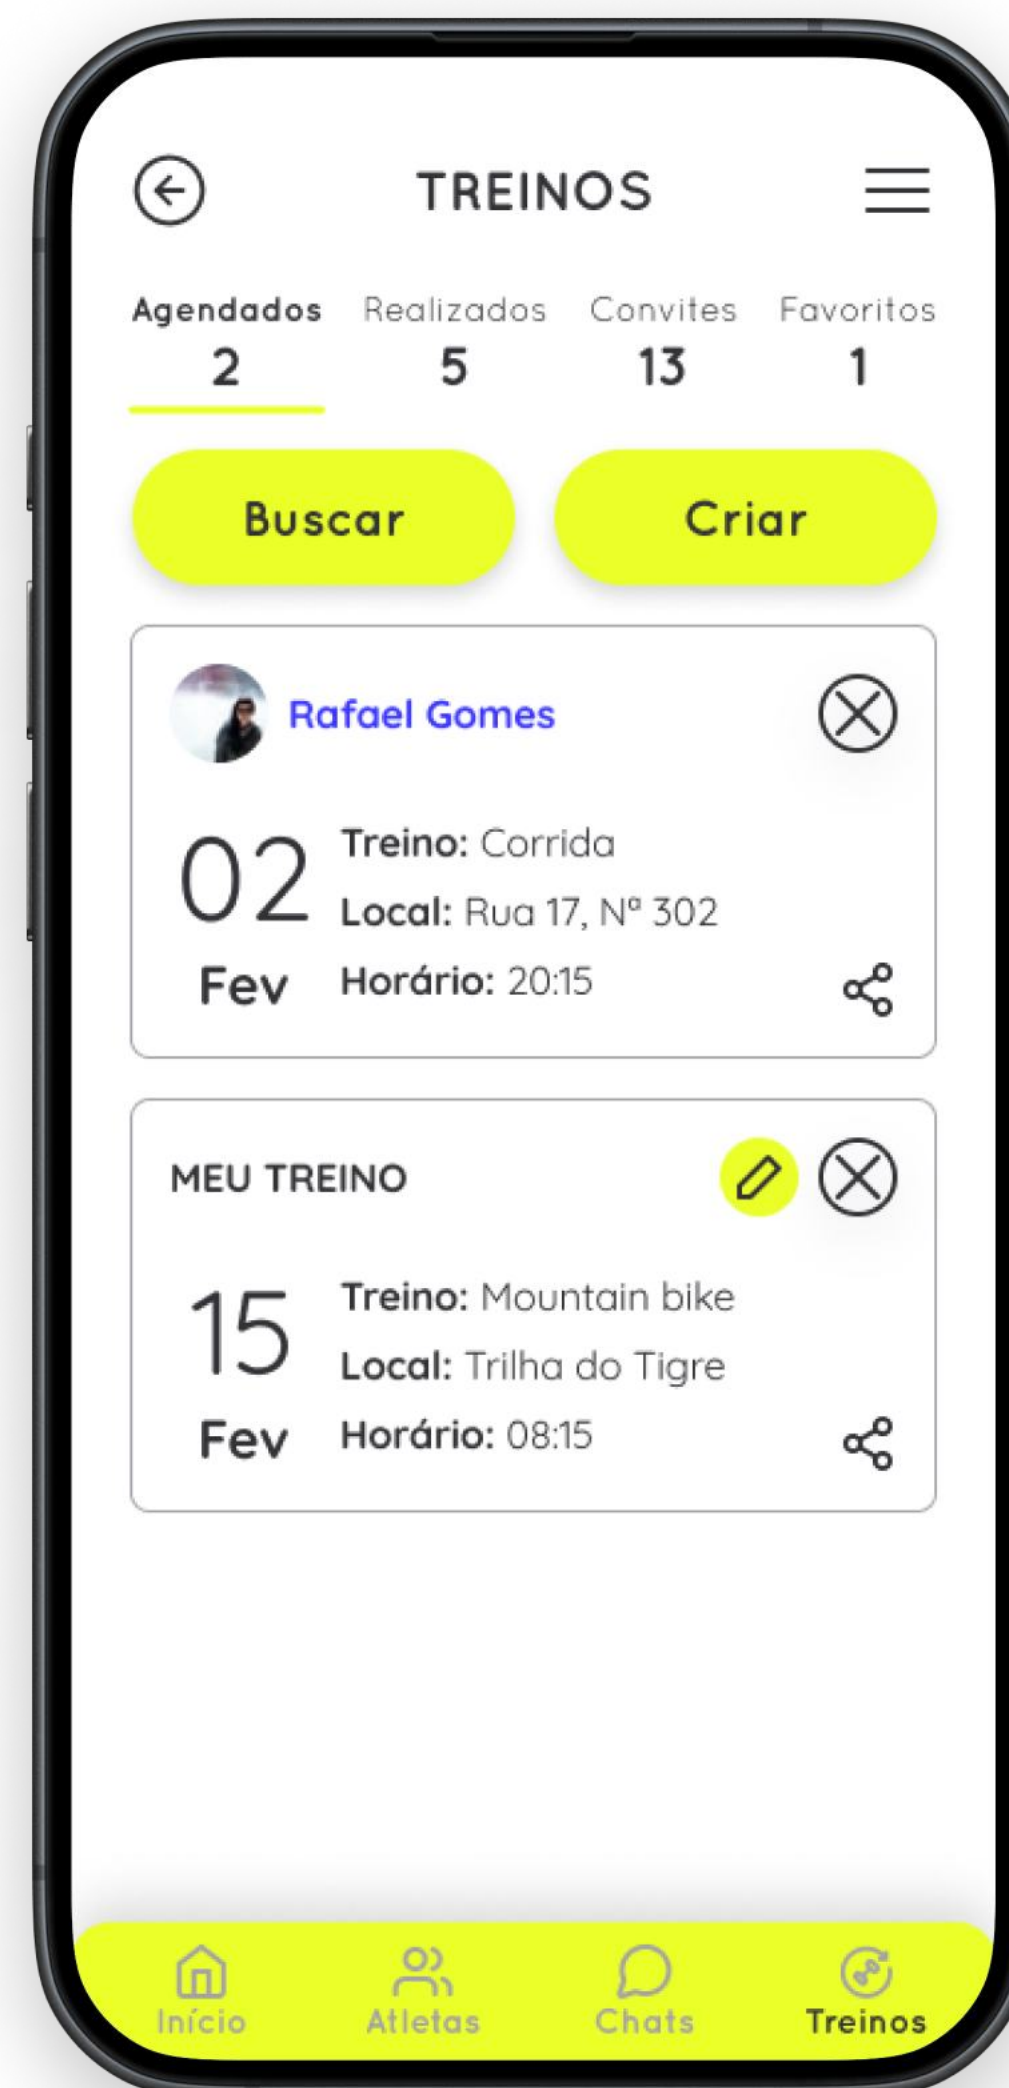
TREINOS

Agendados 2
Realizados 5
Convites 13
Favoritos 1

Buscar
Criar

Rafael Gomes

02 Fev
Treino: Corrida
Local: Rua 17, Nº 302
Horário: 20:15

MEU TREINO

15 Fev
Treino: Mountain bike
Local: Trilha do Tigre
Horário: 08:15

Início
Atletas
Chats
Treinos